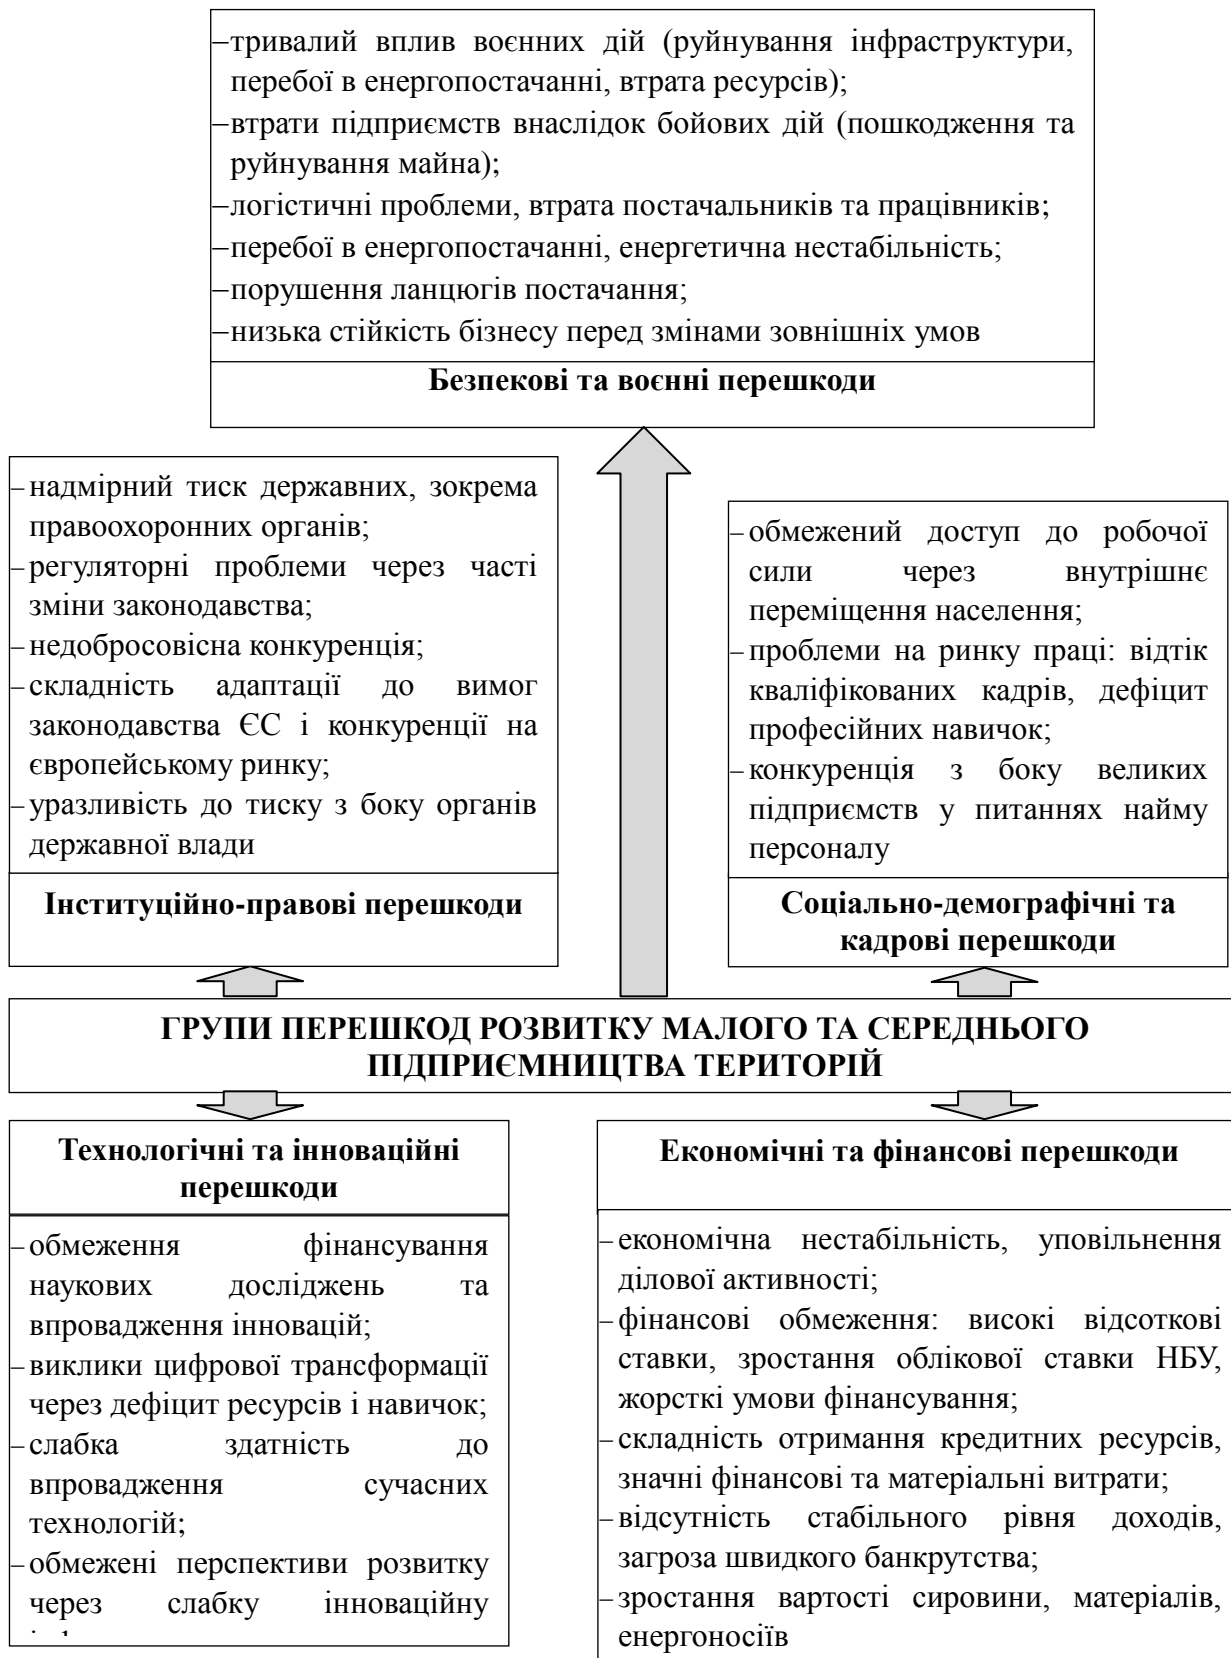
–тривалий вплив воєнних дій (руйнування інфраструктури, перебої в енергопостачанні, втрата ресурсів);
–втрати підприємств внаслідок бойових дій (пошкодження та руйнування майна);
–логістичні проблеми, втрата постачальників та працівників;
–перебої в енергопостачанні, енергетична нестабільність;
–порушення ланцюгів постачання;
–низька стійкість бізнесу перед змінами зовнішніх умов

**Безпекові та воєнні перешкоди**

–надмірний тиск державних, зокрема правоохоронних органів;
–регуляторні проблеми через часті зміни законодавства;
–недобросовісна конкуренція;
–складність адаптації до вимог законодавства ЄС і конкуренції на європейському ринку;
–уразливість до тиску з боку органів державної влади

**Інституційно-правові перешкоди**

–обмежений доступ до робочої сили через внутрішнє переміщення населення;
–проблеми на ринку праці: відтік кваліфікованих кадрів, дефіцит професійних навичок;
–конкуренція з боку великих підприємств у питаннях найму персоналу

**Соціально-демографічні та кадрові перешкоди**

**ГРУПИ ПЕРЕШКОД РОЗВИТКУ МАЛОГО ТА СЕРЕДНЬОГО ПІДПРИЄМНИЦТВА ТЕРИТОРІЙ**

**Технологічні та інноваційні перешкоди**

–обмеження фінансування наукових досліджень та впровадження інновацій;
–виклики цифрової трансформації через дефіцит ресурсів і навичок;
–слабка здатність до впровадження сучасних технологій;
–обмежені перспективи розвитку через слабку інноваційну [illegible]

**Економічні та фінансові перешкоди**

–економічна нестабільність, уповільнення ділової активності;
–фінансові обмеження: високі відсоткові ставки, зростання облікової ставки НБУ, жорсткі умови фінансування;
–складність отримання кредитних ресурсів, значні фінансові та матеріальні витрати;
–відсутність стабільного рівня доходів, загроза швидкого банкрутства;
–зростання вартості сировини, матеріалів, енергоносіїв